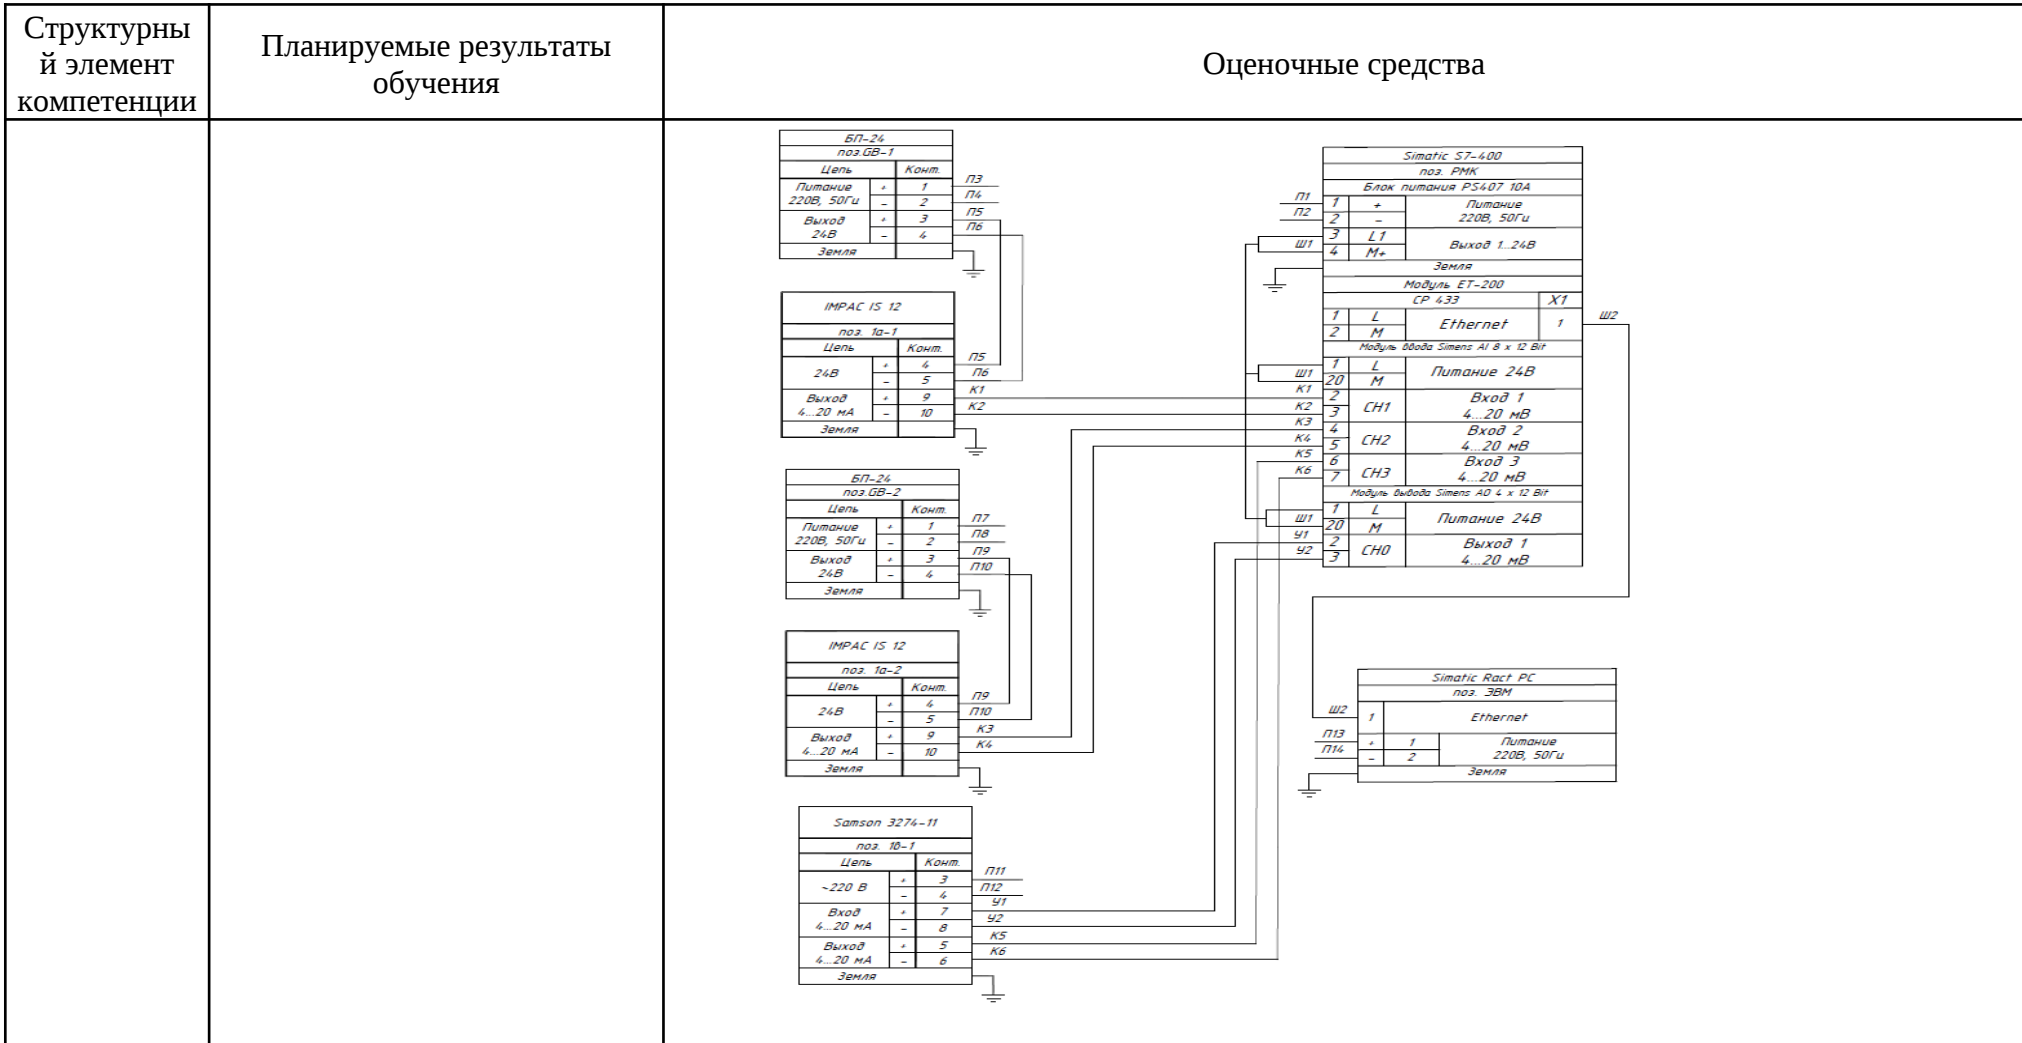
| Структурный элемент компетенции | Планируемые результаты обучения | Оценочные средства |
|---|---|---|
| | | |

БП-24
поз.GB-1
| Цепь | | Конт. |
|---|---|---|
| Питание 220В, 50Гц | + | 1 |
| | – | 2 |
| Выход 24В | + | 3 |
| | – | 4 |
| Земля | | |

П3
П4
П5
П6

IMPAC IS 12
поз. 1а-1
| Цепь | | Конт. |
|---|---|---|
| 24В | + | 4 |
| | – | 5 |
| Выход 4...20 мА | + | 9 |
| | – | 10 |
| Земля | | |

П5
П6
К1
К2

БП-24
поз.GB-2
| Цепь | | Конт. |
|---|---|---|
| Питание 220В, 50Гц | + | 1 |
| | – | 2 |
| Выход 24В | + | 3 |
| | – | 4 |
| Земля | | |

П7
П8
П9
П10

IMPAC IS 12
поз. 1а-2
| Цепь | | Конт. |
|---|---|---|
| 24В | + | 4 |
| | – | 5 |
| Выход 4...20 мА | + | 9 |
| | – | 10 |
| Земля | | |

П9
П10
К3
К4

Samson 3274-11
поз. 1б-1
| Цепь | | Конт. |
|---|---|---|
| ~220 В | + | 3 |
| | – | 4 |
| Вход 4...20 мА | + | 7 |
| | – | 8 |
| Выход 4...20 мА | + | 5 |
| | – | 6 |
| Земля | | |

П11
П12
У1
У2
К5
К6

Simatic S7-400
поз. РМК
Блок питания PS407 10А
| | | |
|---|---|---|
| 1 | + | Питание 220В, 50Гц |
| 2 | – | |
| 3 | L1 | Выход 1...24В |
| 4 | М+ | |
| Земля | | |

П1
П2
Ш1

Модуль ET-200
CP 433 X1
| | | | |
|---|---|---|---|
| 1 | L | Ethernet | 1 |
| 2 | M | | |

Ш2

Модуль ввода Simens AI 8 x 12 Bit
| | | |
|---|---|---|
| 1 | L | Питание 24В |
| 20 | M | |
| 2 | CH1 | Вход 1 4...20 мВ |
| 3 | | |
| 4 | CH2 | Вход 2 4...20 мВ |
| 5 | | |
| 6 | CH3 | Вход 3 4...20 мВ |
| 7 | | |

Ш1
К1
К2
К3
К4
К5
К6

Модуль вывода Simens AO 4 x 12 Bit
| | | |
|---|---|---|
| 1 | L | Питание 24В |
| 20 | M | |
| 2 | CH0 | Выход 1 4...20 мВ |
| 3 | | |

Ш1
У1
У2

Simatic Ract PC
поз. ЭВМ
| | | | |
|---|---|---|---|
| 1 | | | Ethernet |
| + | 1 | | Питание 220В, 50Гц |
| – | 2 | | |
| Земля | | | |

Ш2
П13
П14